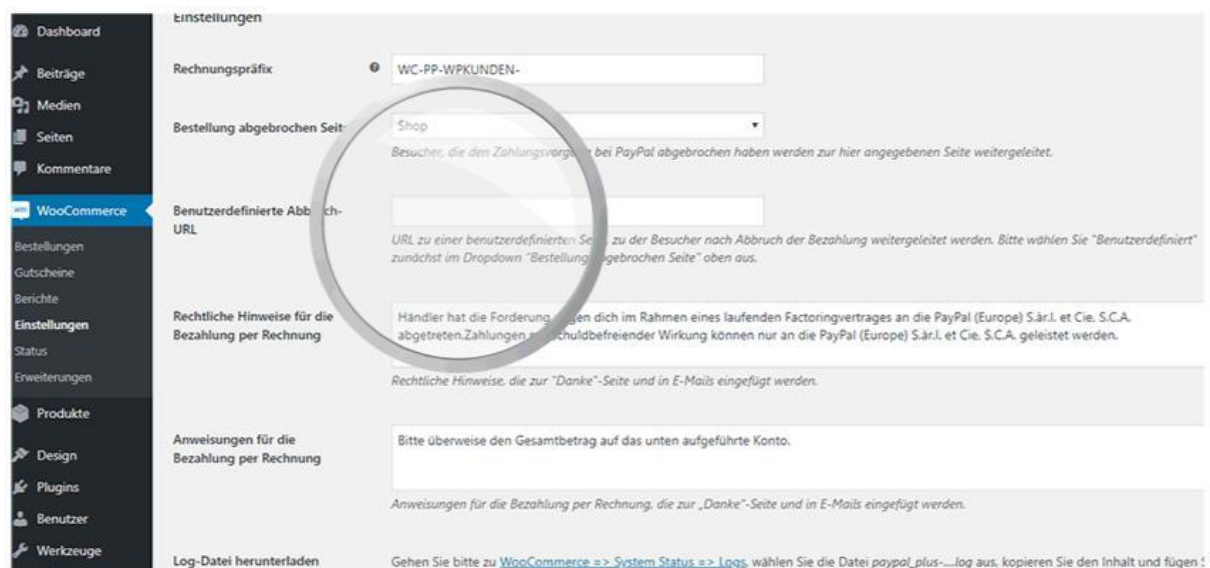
Dashboard
Beiträge
Medien
Seiten
Kommentare
WooCommerce
Bestellungen
Gutscheine
Berichte
Einstellungen
Status
Erweiterungen
Produkte
Design
Plugins
Benutzer
Werkzeuge

Einstellungen

Rechnungspräfix
WC-PP-WPKUNDEN-

Bestellung abgebrochen Seit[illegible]
Shop
Besucher, die den Zahlungsvorg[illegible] bei PayPal abgebrochen haben werden zur hier angegebenen Seite weitergeleitet.

Benutzerdefinierte Abb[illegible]ch-URL
URL zu einer benutzerdefinierten Se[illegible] zu der Besucher nach Abbruch der Bezahlung weitergeleitet werden. Bitte wählen Sie "Benutzerdefiniert" zunächst im Dropdown "Bestellung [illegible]gebrochen Seite" oben aus.

Rechtliche Hinweise für die Bezahlung per Rechnung
Händler hat die Forderung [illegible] dich im Rahmen eines laufenden Factoringvertrages an die PayPal (Europe) S.àr.l. et Cie. S.C.A. abgetreten.Zahlungen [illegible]chuldbefreiender Wirkung können nur an die PayPal (Europe) S.àr.l. et Cie. S.C.A. geleistet werden.
Rechtliche Hinweise, die zur "Danke"-Seite und in E-Mails eingefügt werden.

Anweisungen für die Bezahlung per Rechnung
Bitte überweise den Gesamtbetrag auf das unten aufgeführte Konto.
Anweisungen für die Bezahlung per Rechnung, die zur „Danke"-Seite und in E-Mails eingefügt werden.

Log-Datei herunterladen
Gehen Sie bitte zu WooCommerce => System Status => Logs, wählen Sie die Datei paypal_plus-....log aus, kopieren Sie den Inhalt und fügen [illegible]